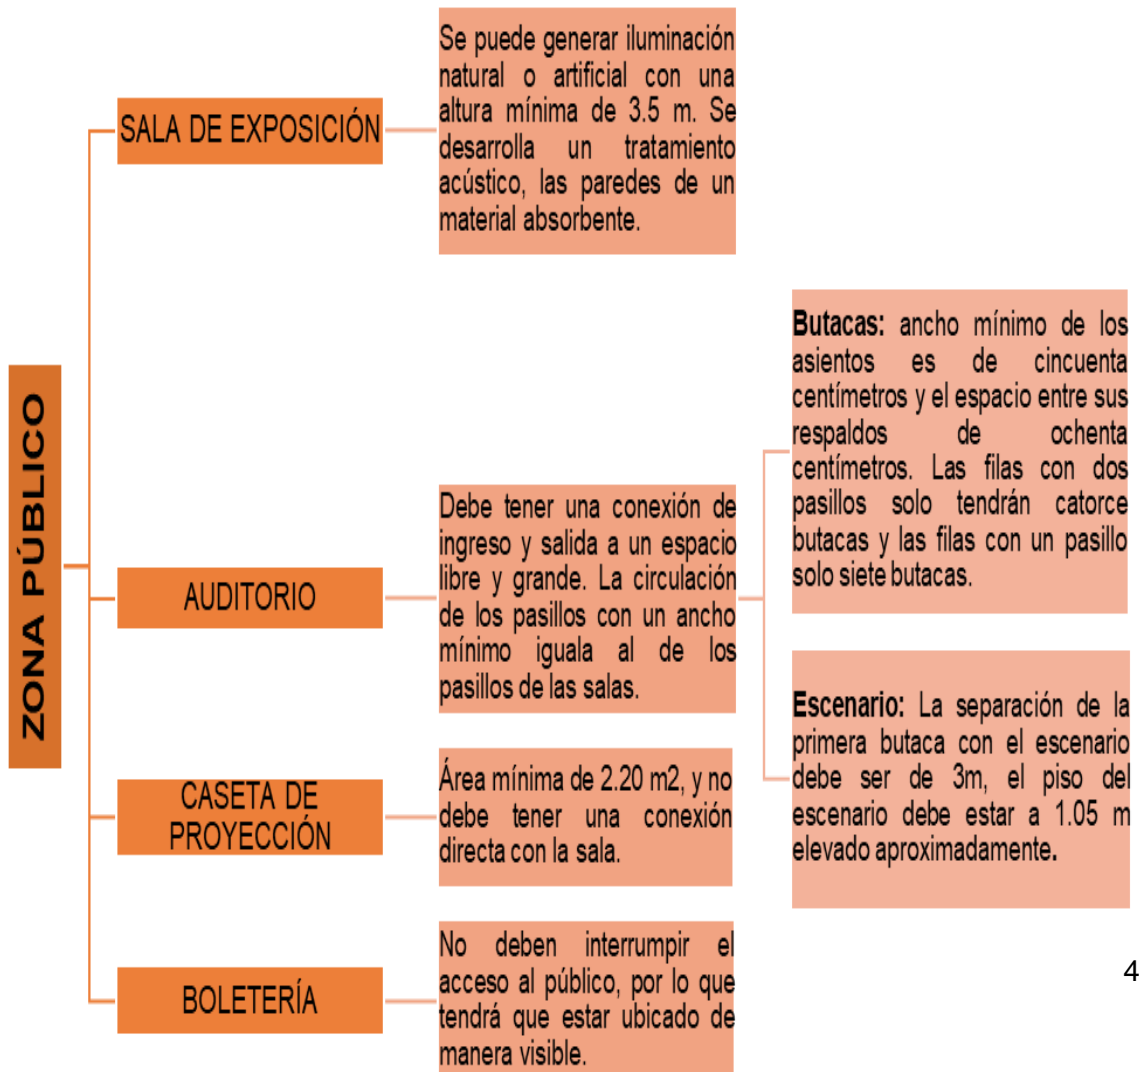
ZONA PÚBLICO

SALA DE EXPOSICIÓN

Se puede generar iluminación natural o artificial con una altura mínima de 3.5 m. Se desarrolla un tratamiento acústico, las paredes de un material absorbente.

AUDITORIO

Debe tener una conexión de ingreso y salida a un espacio libre y grande. La circulación de los pasillos con un ancho mínimo iguala al de los pasillos de las salas.

**Butacas:** ancho mínimo de los asientos es de cincuenta centímetros y el espacio entre sus respaldos de ochenta centímetros. Las filas con dos pasillos solo tendrán catorce butacas y las filas con un pasillo solo siete butacas.

**Escenario:** La separación de la primera butaca con el escenario debe ser de 3m, el piso del escenario debe estar a 1.05 m elevado aproximadamente.

CASETA DE PROYECCIÓN

Área mínima de 2.20 m2, y no debe tener una conexión directa con la sala.

BOLETERÍA

No deben interrumpir el acceso al público, por lo que tendrá que estar ubicado de manera visible.

4